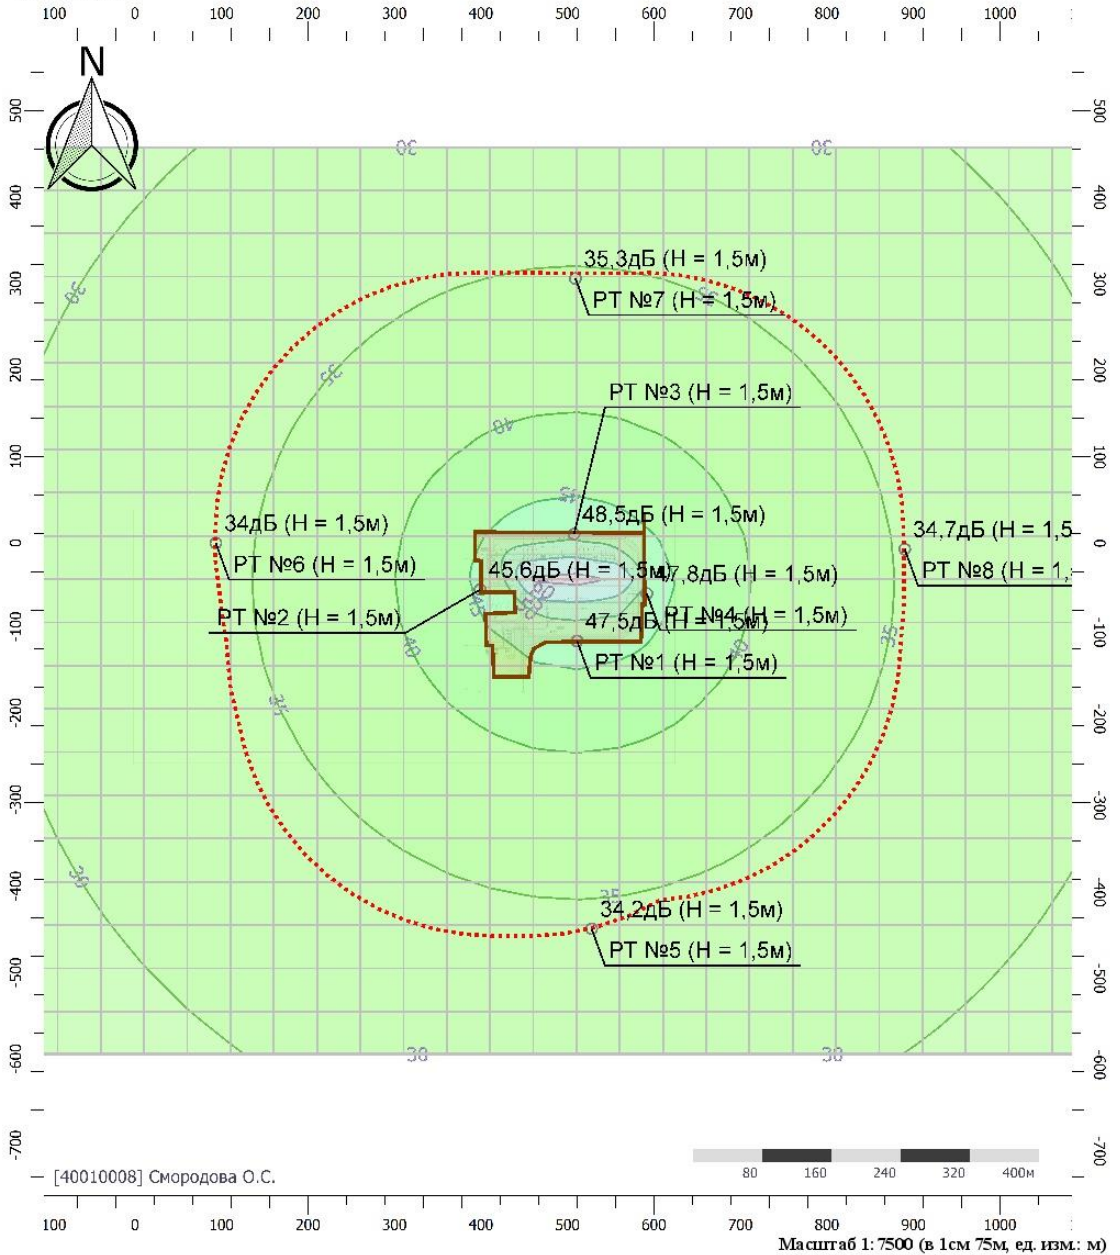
100 0 100 200 300 400 500 600 700 800 900 1000

N

500
400
300
200
100
0
-100
-200
-300
-400
-500
-600
-700

30
30
30
35
40
45
35,3дБ (Н = 1,5м)
РТ №7 (Н = 1,5м)
РТ №3 (Н = 1,5м)
48,5дБ (Н = 1,5м)
34дБ (Н = 1,5м)
РТ №6 (Н = 1,5м)
45,6дБ (Н = 1,5м)
47,8дБ (Н = 1,5м)
34,7дБ (Н = 1,5
РТ №8 (Н = 1,
РТ №2 (Н = 1,5м)
РТ №4 (Н = 1,5м)
47,5дБ (Н = 1,5м)
РТ №1 (Н = 1,5м)
40
35
35
40
30
35
34,2дБ (Н = 1,5м)
РТ №5 (Н = 1,5м)
30
30
30

[40010008] Смородова О.С.

80 160 240 320 400м

100 0 100 200 300 400 500 600 700 800 900 1000
Масштаб 1: 7500 (в 1см 75м, ед. изм.: м)